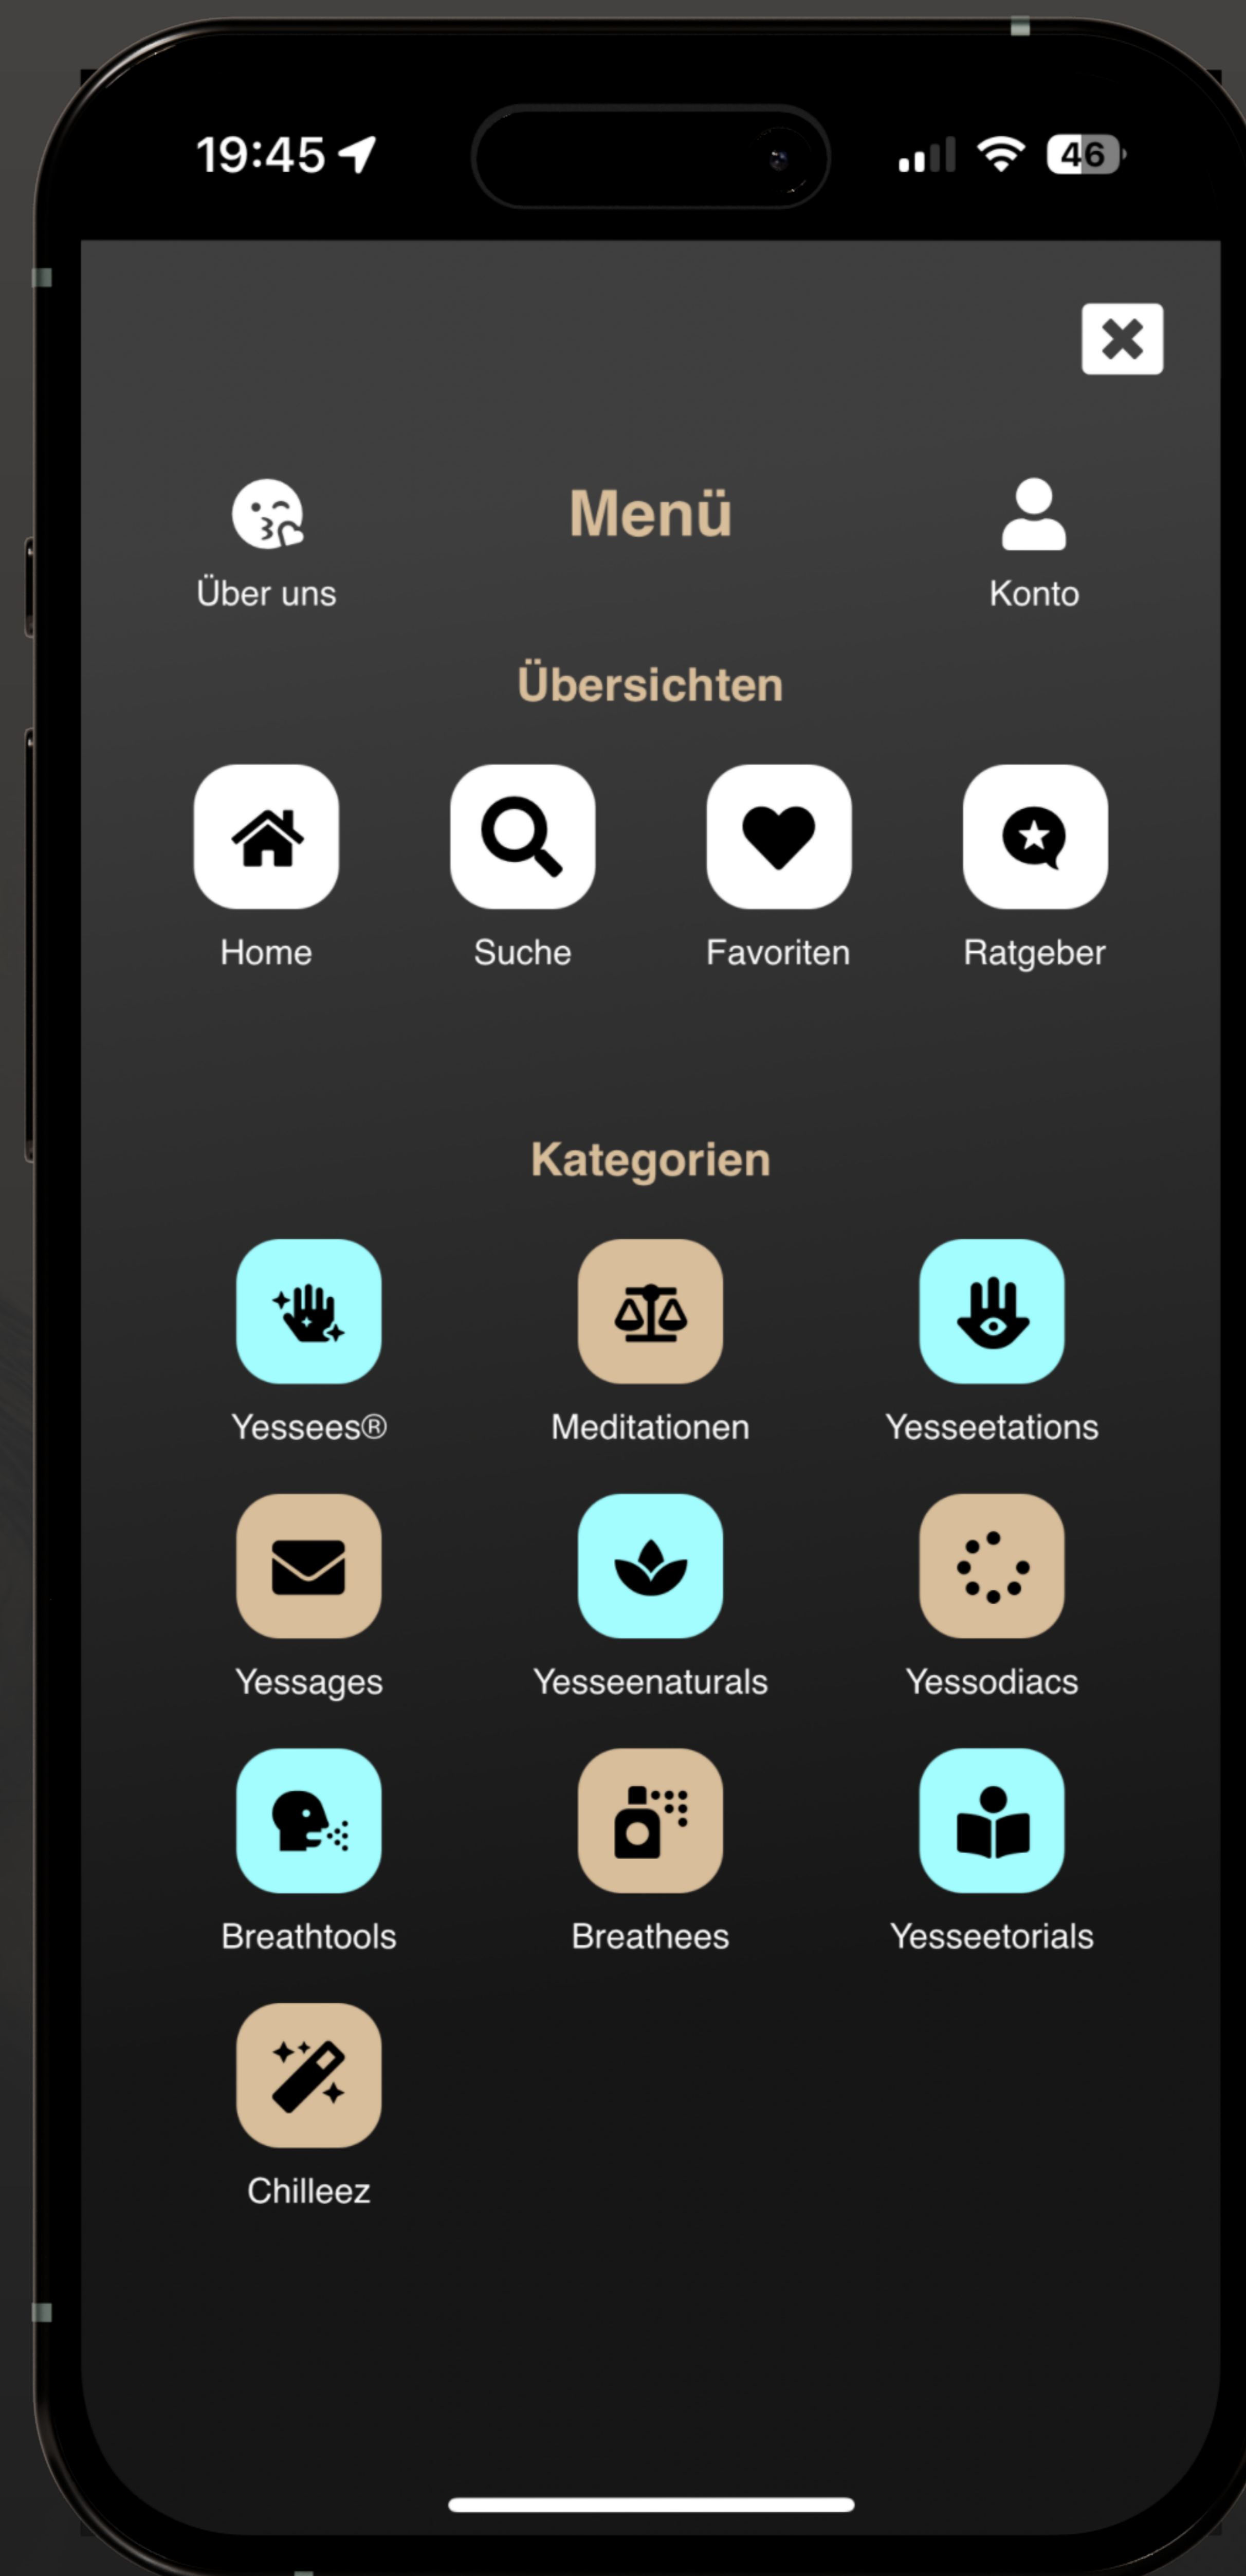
19:45

46

Über uns

Menü

Konto

Übersichten

Home

Suche

Favoriten

Ratgeber

Kategorien

Yessees®

Meditationen

Yesseetations

Yessages

Yesseenaturals

Yessodiacs

Breathtools

Breathees

Yesseetorials

Chilleez